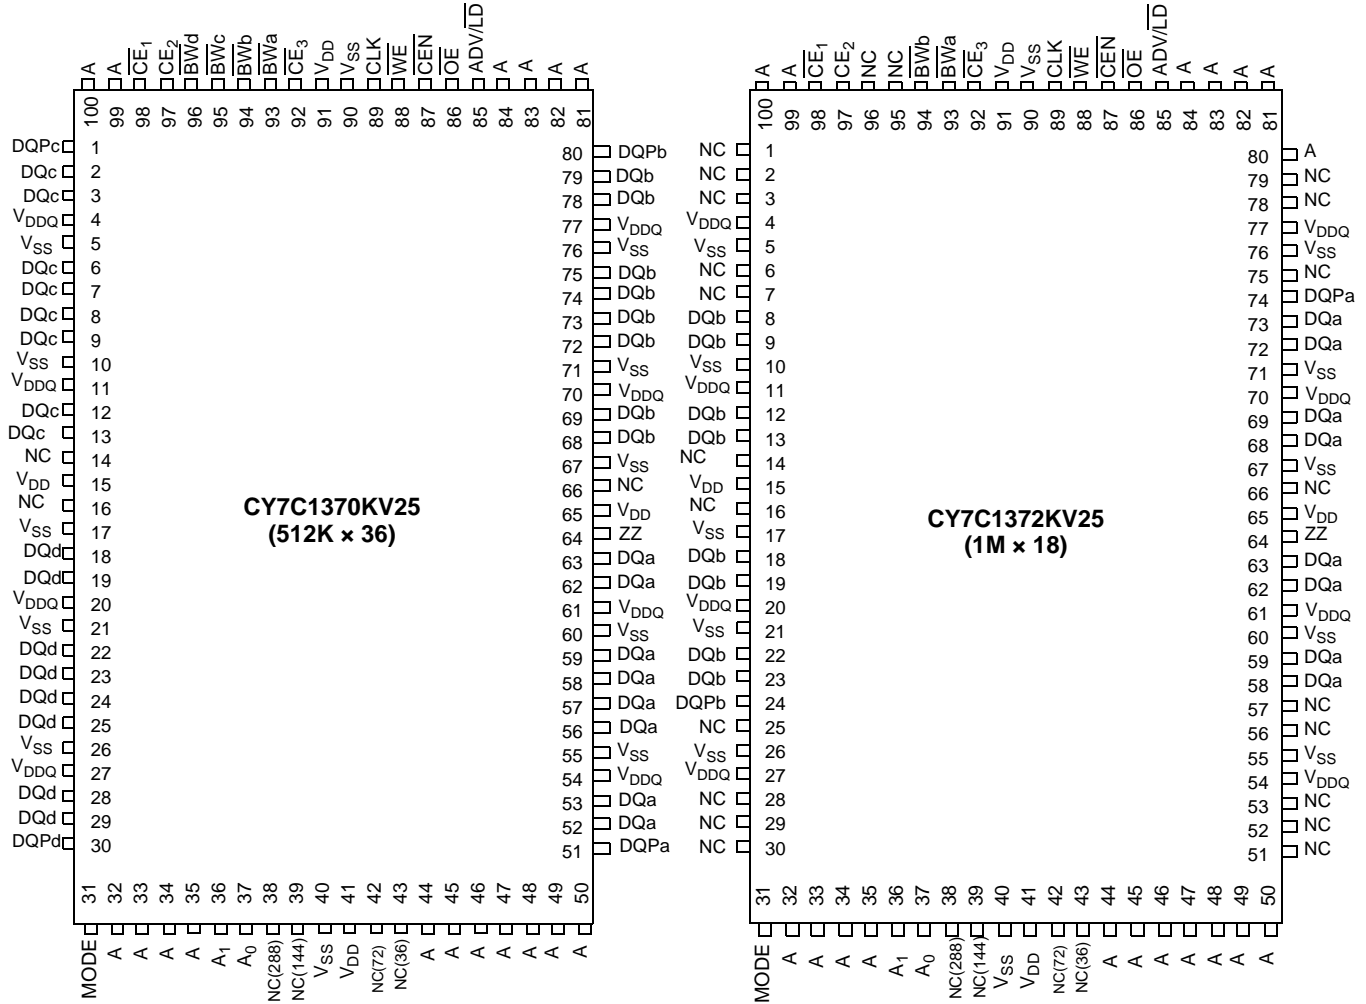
A
A
$\overline{CE_1}$
$CE_2$
$\overline{BWd}$
$\overline{BWc}$
$\overline{BWb}$
$\overline{BWa}$
$\overline{CE_3}$
$V_{DD}$
$V_{SS}$
CLK
$\overline{WE}$
$\overline{CEN}$
$\overline{OE}$
ADV/$\overline{LD}$
A
A
A
A

100 99 98 97 96 95 94 93 92 91 90 89 88 87 86 85 84 83 82 81

| DQPc | 1 | 80 | DQPb |
|---|---|---|---|
| DQc | 2 | 79 | DQb |
| DQc | 3 | 78 | DQb |
| $V_{DDQ}$ | 4 | 77 | $V_{DDQ}$ |
| $V_{SS}$ | 5 | 76 | $V_{SS}$ |
| DQc | 6 | 75 | DQb |
| DQc | 7 | 74 | DQb |
| DQc | 8 | 73 | DQb |
| DQc | 9 | 72 | DQb |
| $V_{SS}$ | 10 | 71 | $V_{SS}$ |
| $V_{DDQ}$ | 11 | 70 | $V_{DDQ}$ |
| DQc | 12 | 69 | DQb |
| DQc | 13 | 68 | DQb |
| NC | 14 | 67 | $V_{SS}$ |
| $V_{DD}$ | 15 | 66 | NC |
| NC | 16 | 65 | $V_{DD}$ |
| $V_{SS}$ | 17 | 64 | ZZ |
| DQd | 18 | 63 | DQa |
| DQd | 19 | 62 | DQa |
| $V_{DDQ}$ | 20 | 61 | $V_{DDQ}$ |
| $V_{SS}$ | 21 | 60 | $V_{SS}$ |
| DQd | 22 | 59 | DQa |
| DQd | 23 | 58 | DQa |
| DQd | 24 | 57 | DQa |
| DQd | 25 | 56 | DQa |
| $V_{SS}$ | 26 | 55 | $V_{SS}$ |
| $V_{DDQ}$ | 27 | 54 | $V_{DDQ}$ |
| DQd | 28 | 53 | DQa |
| DQd | 29 | 52 | DQa |
| DQPd | 30 | 51 | DQPa |

CY7C1370KV25
(512K × 36)

31 32 33 34 35 36 37 38 39 40 41 42 43 44 45 46 47 48 49 50

MODE
A
A
A
A
$A_1$
$A_0$
NC(288)
NC(144)
$V_{SS}$
$V_{DD}$
NC(72)
NC(36)
A
A
A
A
A
A
A

A
A
$\overline{CE_1}$
$CE_2$
NC
NC
$\overline{BWb}$
$\overline{BWa}$
$\overline{CE_3}$
$V_{DD}$
$V_{SS}$
CLK
$\overline{WE}$
$\overline{CEN}$
$\overline{OE}$
ADV/$\overline{LD}$
A
A
A
A

100 99 98 97 96 95 94 93 92 91 90 89 88 87 86 85 84 83 82 81

| NC | 1 | 80 | A |
|---|---|---|---|
| NC | 2 | 79 | NC |
| NC | 3 | 78 | NC |
| $V_{DDQ}$ | 4 | 77 | $V_{DDQ}$ |
| $V_{SS}$ | 5 | 76 | $V_{SS}$ |
| NC | 6 | 75 | NC |
| NC | 7 | 74 | DQPa |
| DQb | 8 | 73 | DQa |
| DQb | 9 | 72 | DQa |
| $V_{SS}$ | 10 | 71 | $V_{SS}$ |
| $V_{DDQ}$ | 11 | 70 | $V_{DDQ}$ |
| DQb | 12 | 69 | DQa |
| DQb | 13 | 68 | DQa |
| NC | 14 | 67 | $V_{SS}$ |
| $V_{DD}$ | 15 | 66 | NC |
| NC | 16 | 65 | $V_{DD}$ |
| $V_{SS}$ | 17 | 64 | ZZ |
| DQb | 18 | 63 | DQa |
| DQb | 19 | 62 | DQa |
| $V_{DDQ}$ | 20 | 61 | $V_{DDQ}$ |
| $V_{SS}$ | 21 | 60 | $V_{SS}$ |
| DQb | 22 | 59 | DQa |
| DQb | 23 | 58 | DQa |
| DQPb | 24 | 57 | NC |
| NC | 25 | 56 | NC |
| $V_{SS}$ | 26 | 55 | $V_{SS}$ |
| $V_{DDQ}$ | 27 | 54 | $V_{DDQ}$ |
| NC | 28 | 53 | NC |
| NC | 29 | 52 | NC |
| NC | 30 | 51 | NC |

CY7C1372KV25
(1M × 18)

31 32 33 34 35 36 37 38 39 40 41 42 43 44 45 46 47 48 49 50

MODE
A
A
A
A
$A_1$
$A_0$
NC(288)
NC(144)
$V_{SS}$
$V_{DD}$
NC(72)
NC(36)
A
A
A
A
A
A
A